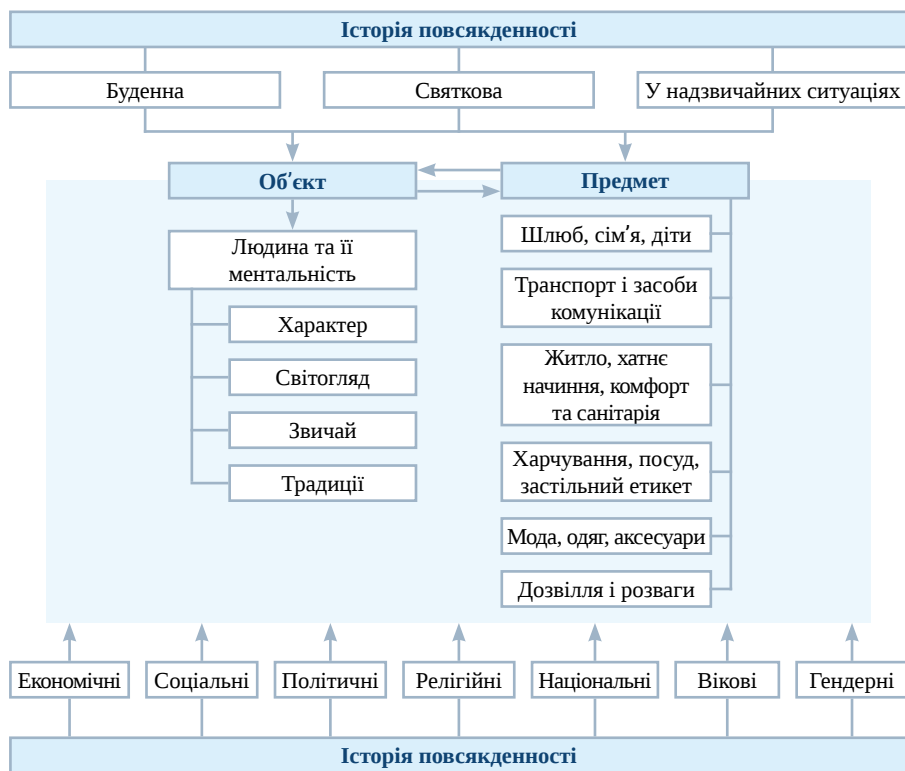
Історія повсякденності

Буденна

Святкова

У надзвичайних ситуаціях

Об'єкт

Предмет

Людина та її ментальність

Характер

Світогляд

Звичай

Традиції

Шлюб, сім'я, діти

Транспорт і засоби комунікації

Житло, хатнє начиння, комфорт та санітарія

Харчування, посуд, застільний етикет

Мода, одяг, аксесуари

Дозвілля і розваги

Економічні

Соціальні

Політичні

Релігійні

Національні

Вікові

Гендерні

Історія повсякденності